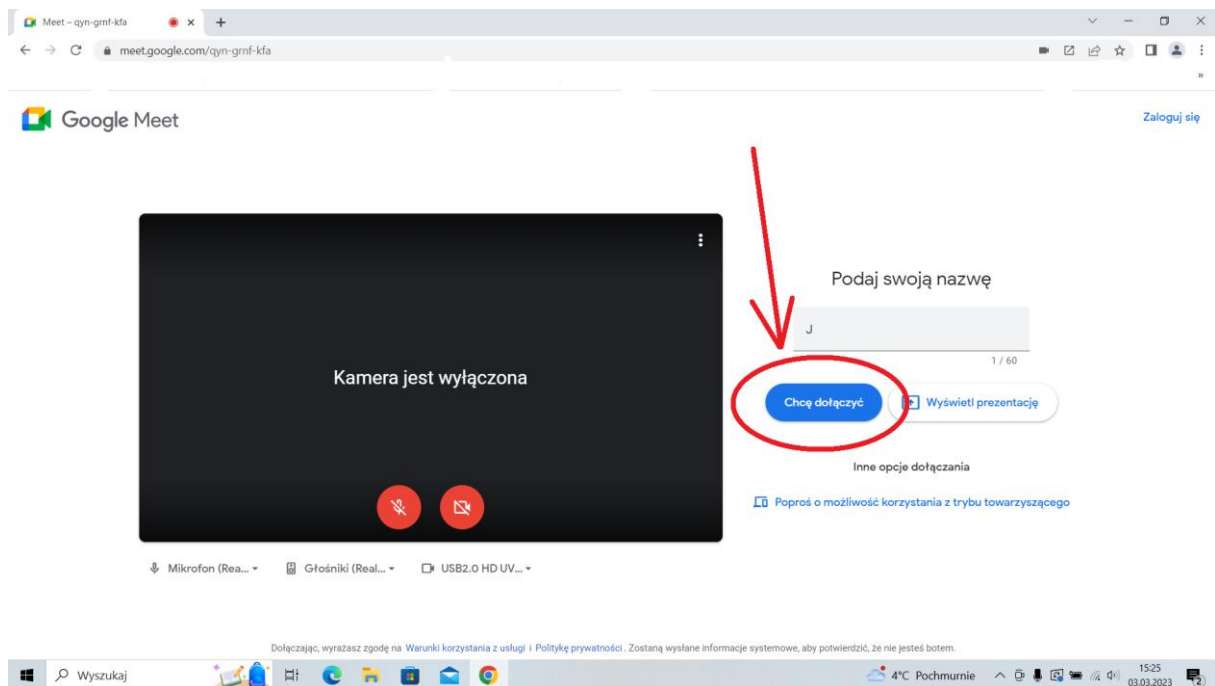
Meet – qyn-grnf-kfa
meet.google.com/qyn-grnf-kfa

Google Meet

Zaloguj się

Kamera jest wyłączona

Podaj swoją nazwę

J

1 / 60

Chcę dołączyć

Wyświetl prezentację

Inne opcje dołączania

Poproś o możliwość korzystania z trybu towarzyszącego

Mikrofon (Rea...

Głośniki (Real...

USB2.0 HD UV...

Dołączając, wyrażasz zgodę na Warunki korzystania z usługi i Politykę prywatności. Zostaną wysłane informacje systemowe, aby potwierdzić, że nie jesteś botem.

Wyszukaj

4°C Pochmurnie

15:25
03.03.2023